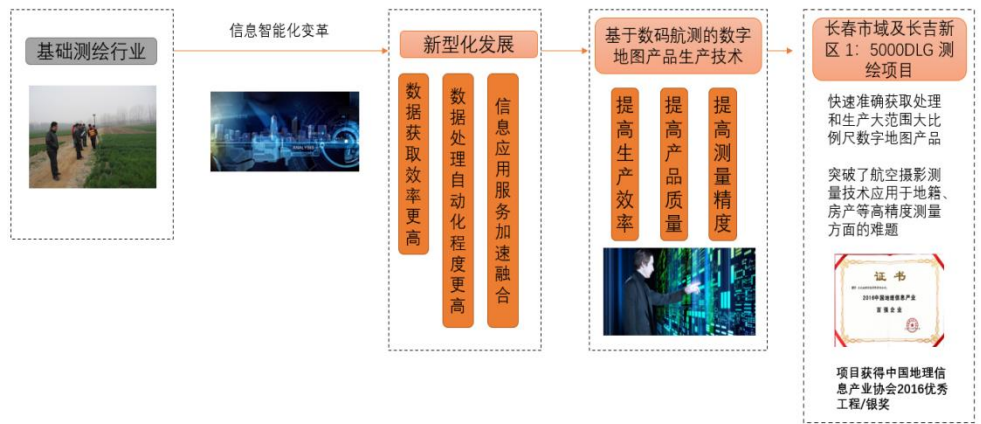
基础测绘行业

信息智能化变革

新型化发展

数据获取效率更高

数据处理自动化程度更高

信息应用服务加速融合

基于数码航测的数字地图产品生产技术

提高生产效率

提高产品质量

提高测量精度

长春市域及长吉新区 1：5000DLG 测绘项目

快速准确获取处理和生产大范围大比例尺数字地图产品

突破了航空摄影测量技术应用于地籍、房产等高精度测量方面的难题

证书

2016中国地理信息产业

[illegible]

项目获得中国地理信息产业协会2016优秀工程/银奖